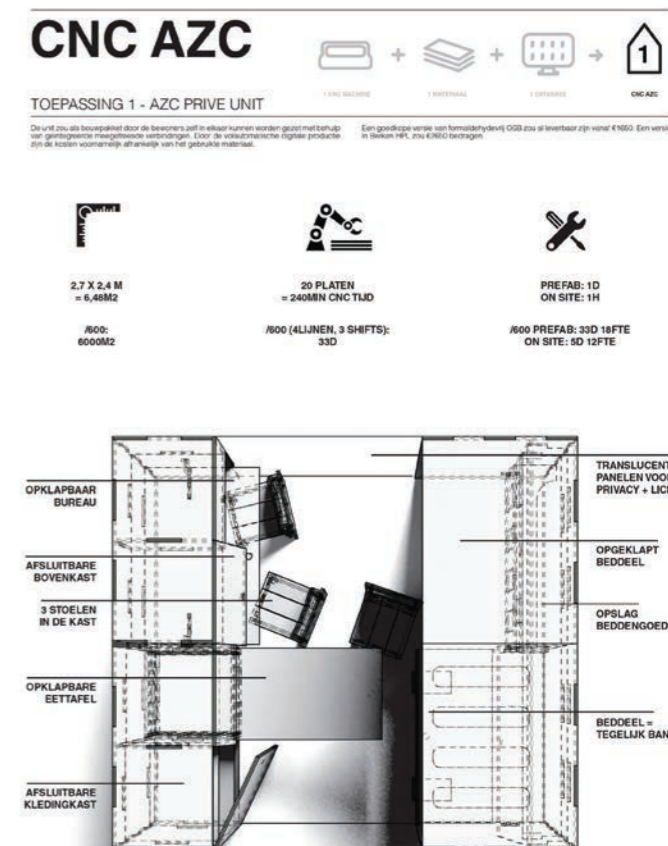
CNC AZC

1 CNC MACHINE + 1 MATERIAAL + 1 ONTWERP → 1 CNC AZC

TOEPASSING 1 - AZC PRIVE UNIT

De unit zou als bouwpakket door de bewoners zelf in elkaar kunnen worden gezet met behulp van geïntegreerde meegefreesde verbindingen. Door de volautomatische digitale productie zijn de kosten voornamelijk afhankelijk van het gebruikte materiaal.

Een goedkope versie van formaldehydevrij OSB zou al leverbaar zijn vanaf €1650. Een versi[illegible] in Sketon HPL zou €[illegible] bedragen.

2,7 X 2,4 M = 6,48M2

/600: 6000M2

20 PLATEN = 240MIN CNC TIJD

/600 (4LIJNEN, 3 SHIFTS): 33D

PREFAB: 1D ON SITE: 1H

/600 PREFAB: 33D 18FTE ON SITE: 5D 12FTE

OPKLAPBAAR BUREAU

AFSLUITBARE BOVENKAST

3 STOELEN IN DE KAST

OPKLAPBARE EETTAFEL

AFSLUITBARE KLEDINGKAST

TRANSLUCENT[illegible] PANELEN VOO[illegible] PRIVACY + LIC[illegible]

OPGEKLAPT BEDDEEL

OPSLAG BEDDENGOED

BEDDEEL = TEGELIJK BAN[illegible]